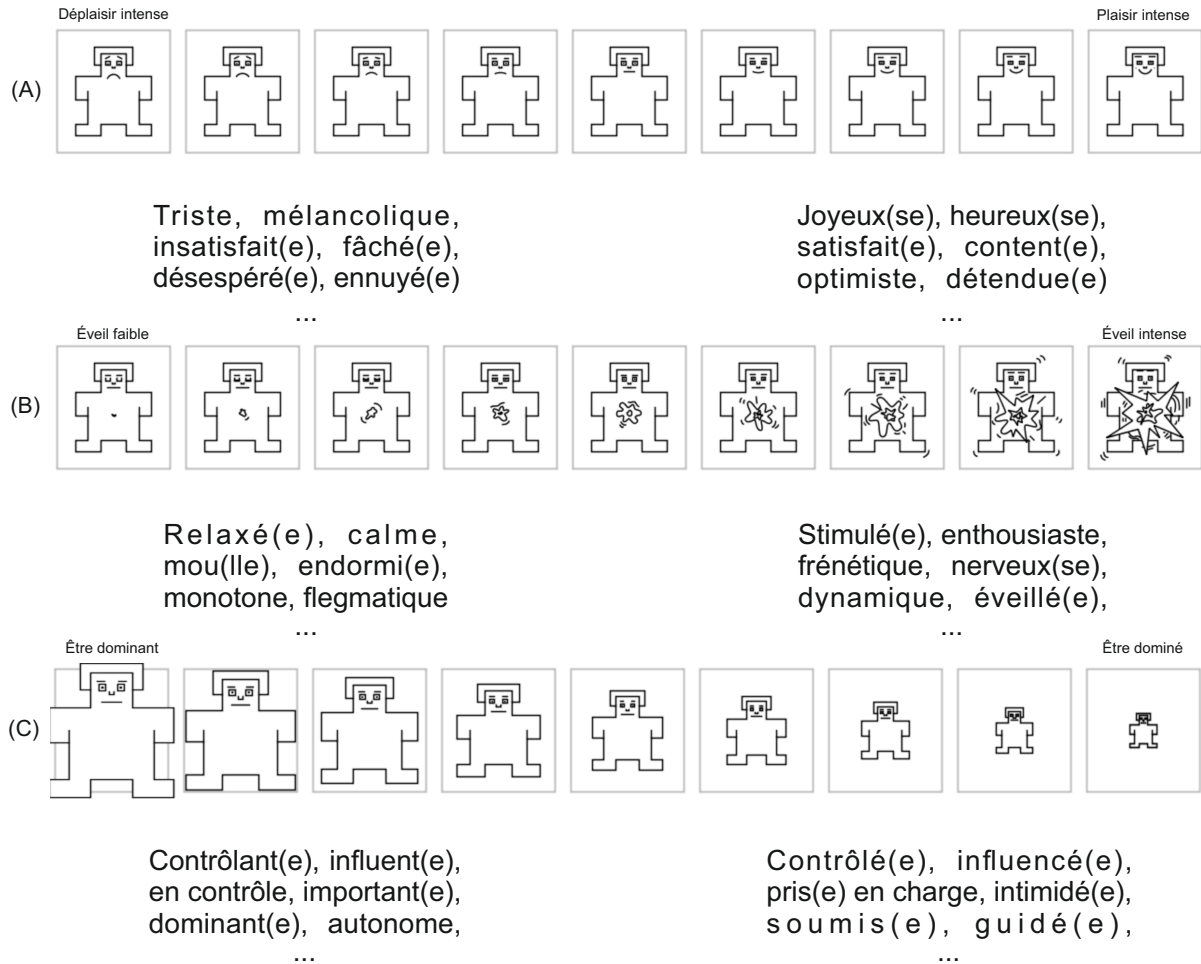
Déplaisir intense

Plaisir intense

(A)

Triste, mélancolique, insatisfait(e), fâché(e), désespéré(e), ennuyé(e) ...

Joyeux(se), heureux(se), satisfait(e), content(e), optimiste, détendue(e) ...

Éveil faible

Éveil intense

(B)

Relaxé(e), calme, mou(lle), endormi(e), monotone, flegmatique ...

Stimulé(e), enthousiaste, frénétique, nerveux(se), dynamique, éveillé(e), ...

Être dominant

Être dominé

(C)

Contrôlant(e), influent(e), en contrôle, important(e), dominant(e), autonome, ...

Contrôlé(e), influencé(e), pris(e) en charge, intimidé(e), soumis(e), guidé(e), ...